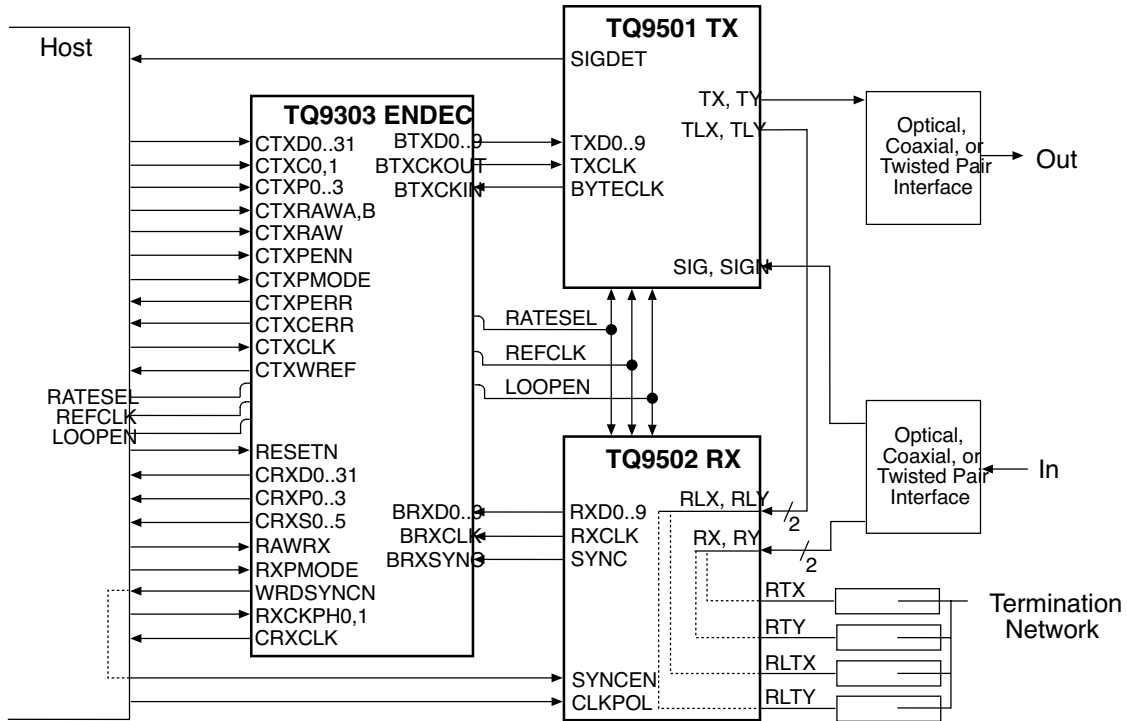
Host

TQ9501 TX
SIGDET
TX, TY
TLX, TLY
TXD0..9
TXCLK
BYTECLK
SIG, SIGN

Optical, Coaxial, or Twisted Pair Interface
Out

TQ9303 ENDEC
CTXD0..31
CTXC0,1
CTXP0..3
CTXRAWA,B
CTXRAW
CTXPENN
CTXPMODE
CTXPERR
CTXCERR
CTXCLK
CTXWREF
RATESEL
REFCLK
LOOPEN
RESETN
CRXD0..31
CRXP0..3
CRXS0..5
RAWRX
RXPMODE
WRDSYNCN
RXCKPH0,1
CRXCLK
BTXD0..9
BTXCKOUT
BTXCKIN
BRXD0..9
BRXCLK
BRXSYNC

RATESEL
REFCLK
LOOPEN

Optical, Coaxial, or Twisted Pair Interface
In

TQ9502 RX
RXD0..9
RXCLK
SYNC
RLX, RLY
RX, RY
2
2
SYNCEN
CLKPOL
RTX
RTY
RLTX
RLTY

Termination Network